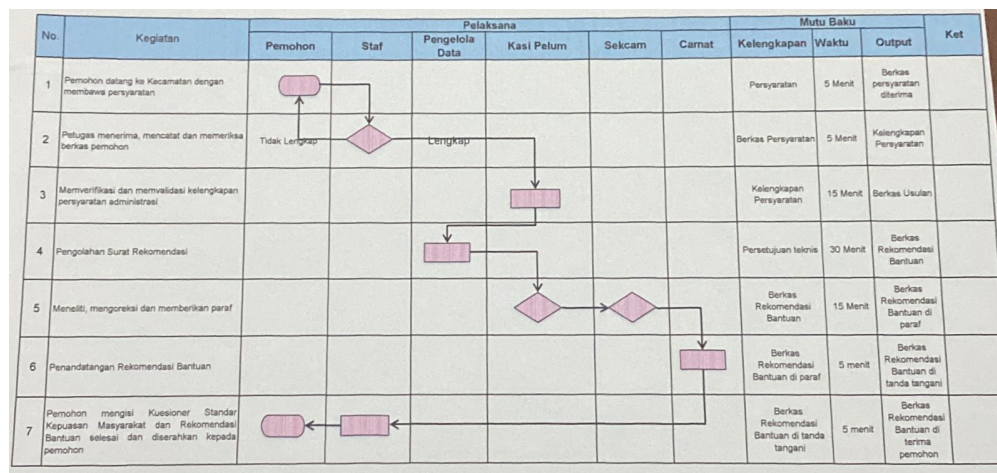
| No. | Kegiatan | Pemohon | Staf | Pengelola Data | Kasi Pelum | Sekcam | Camat | Kelengkapan | Waktu | Output | Ket |
|---|---|---|---|---|---|---|---|---|---|---|---|
| | | Pelaksana | | | | | | Mutu Baku | | | |
| 1 | Pemohon datang ke Kecamatan dengan membawa persyaratan | | | | | | | Persyaratan | 5 Menit | Berkas persyaratan diterima | |
| 2 | Petugas menerima, mencatat dan memeriksa berkas pemohon | Tidak Lengkap | | Lengkap | | | | Berkas Persyaratan | 5 Menit | Kelengkapan Persyaratan | |
| 3 | Memverifikasi dan memvalidasi kelengkapan persyaratan administrasi | | | | | | | Kelengkapan Persyaratan | 15 Menit | Berkas Usulan | |
| 4 | Pengolahan Surat Rekomendasi | | | | | | | Persetujuan teknis | 30 Menit | Berkas Rekomendasi Bantuan | |
| 5 | Meneliti, mengoreksi dan memberikan paraf | | | | | | | Berkas Rekomendasi Bantuan | 15 Menit | Berkas Rekomendasi Bantuan di paraf | |
| 6 | Penandatangan Rekomendasi Bantuan | | | | | | | Berkas Rekomendasi Bantuan di paraf | 5 menit | Berkas Rekomendasi Bantuan di tanda tangani | |
| 7 | Pemohon mengisi Kuesioner Standar Kepuasan Masyarakat dan Rekomendasi Bantuan selesai dan diserahkan kepada pemohon | | | | | | | Berkas Rekomendasi Bantuan di tanda tangani | 5 menit | Berkas Rekomendasi Bantuan di terima pemohon | |